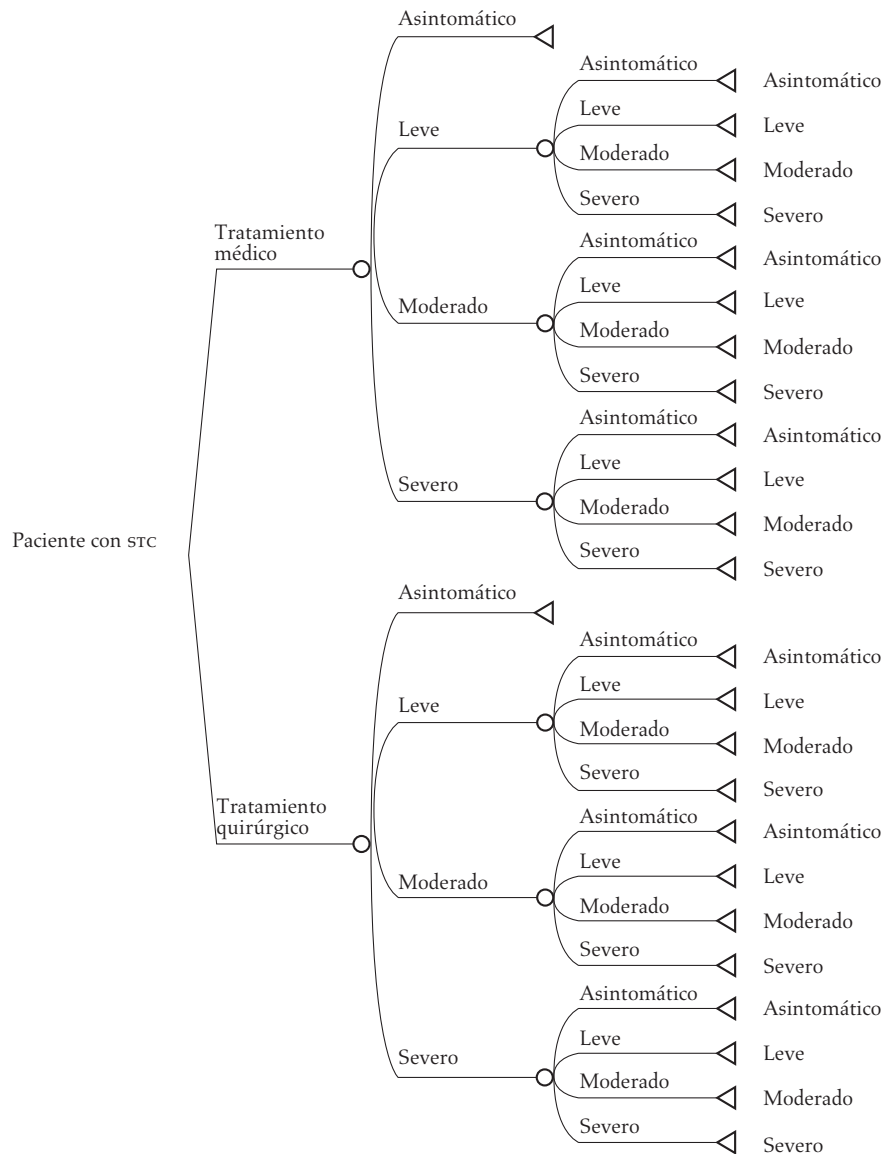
Paciente con STC

Tratamiento médico

Asintomático

Leve
Asintomático
Asintomático
Leve
Leve
Moderado
Moderado
Severo
Severo

Moderado
Asintomático
Asintomático
Leve
Leve
Moderado
Moderado
Severo
Severo

Severo
Asintomático
Asintomático
Leve
Leve
Moderado
Moderado
Severo
Severo

Tratamiento quirúrgico

Asintomático

Leve
Asintomático
Asintomático
Leve
Leve
Moderado
Moderado
Severo
Severo

Moderado
Asintomático
Asintomático
Leve
Leve
Moderado
Moderado
Severo
Severo

Severo
Asintomático
Asintomático
Leve
Leve
Moderado
Moderado
Severo
Severo